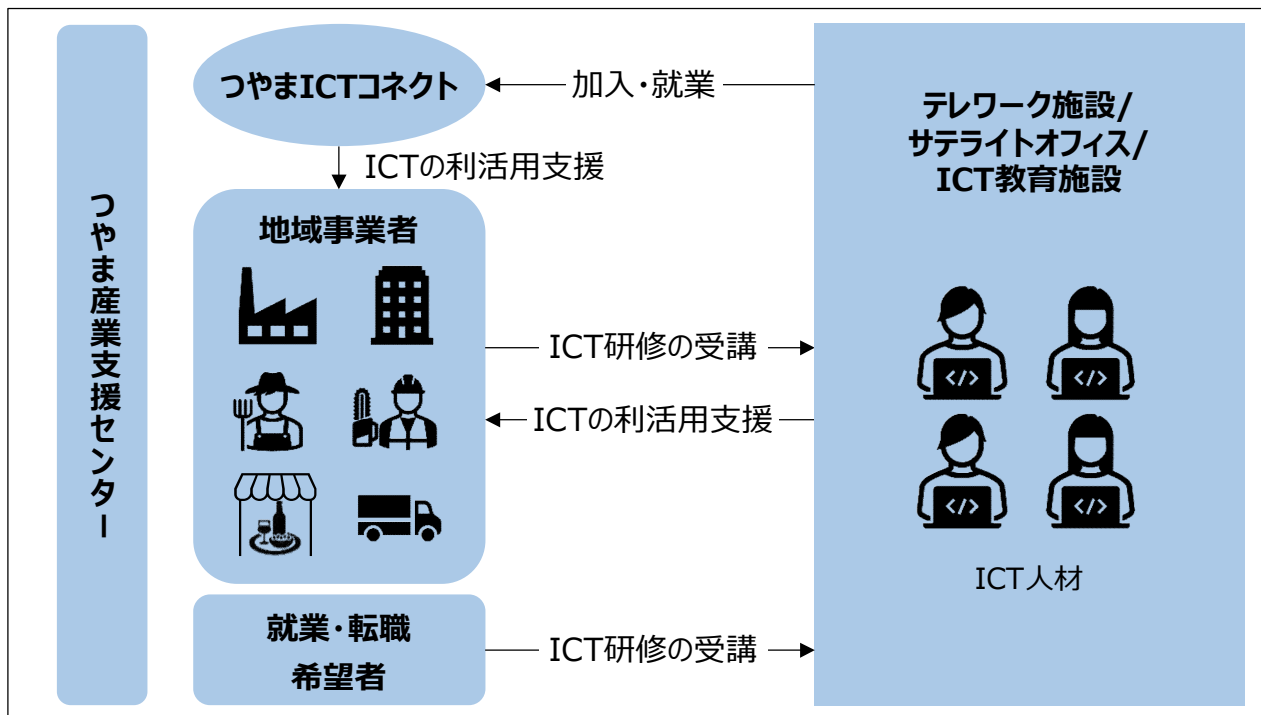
つやま産業支援センター

つやまICTコネクト

加入・就業

テレワーク施設/
サテライトオフィス/
ICT教育施設

ICTの利活用支援

地域事業者

ICT研修の受講

ICTの利活用支援

</>

</>

</>

</>

ICT人材

就業・転職
希望者

ICT研修の受講